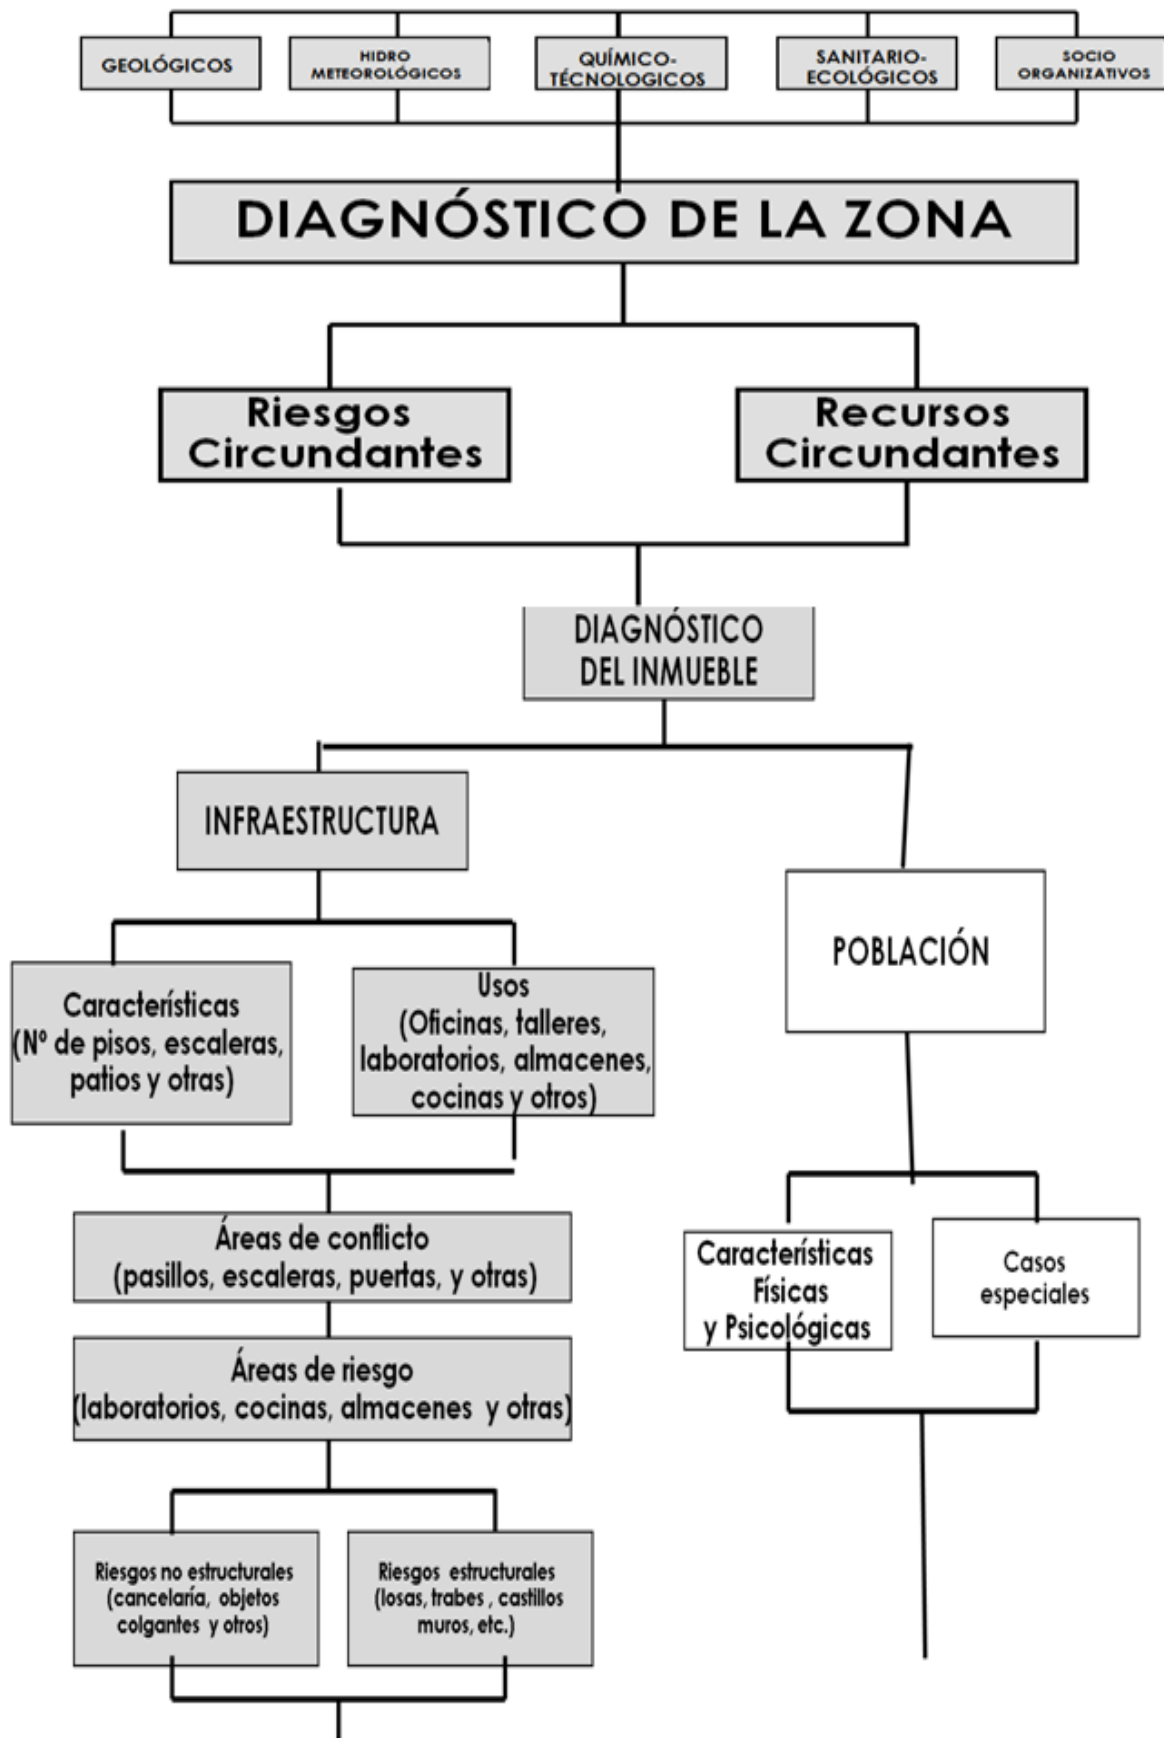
GEOLÓGICOS

HIDRO METEOROLÓGICOS

QUÍMICO-TÉCNOLOGICOS

SANITARIO-ECOLÓGICOS

SOCIO ORGANIZATIVOS

DIAGNÓSTICO DE LA ZONA

Riesgos Circundantes

Recursos Circundantes

DIAGNÓSTICO DEL INMUEBLE

INFRAESTRUCTURA

POBLACIÓN

Características (Nº de pisos, escaleras, patios y otras)

Usos (Oficinas, talleres, laboratorios, almacenes, cocinas y otros)

Áreas de conflicto (pasillos, escaleras, puertas, y otras)

Áreas de riesgo (laboratorios, cocinas, almacenes y otras)

Características Físicas y Psicológicas

Casos especiales

Riesgos no estructurales (cancelaría, objetos colgantes y otros)

Riesgos estructurales (losas, trabes , castillos muros, etc.)